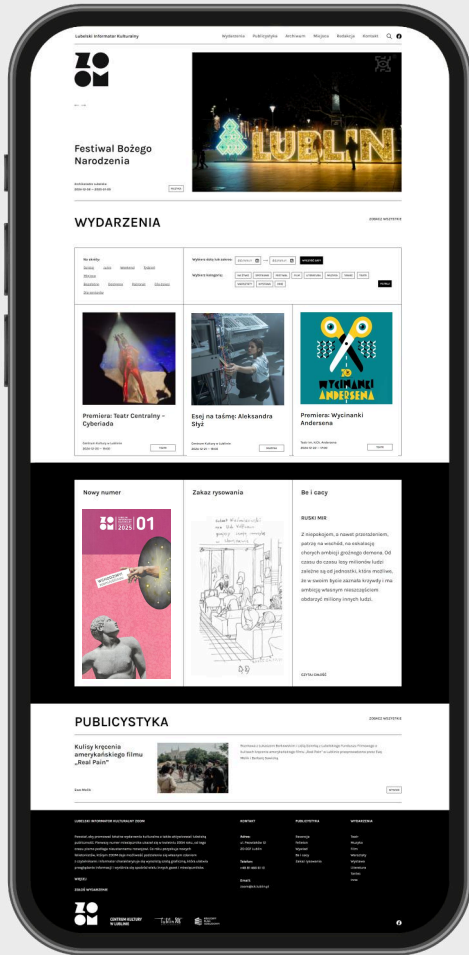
Lubelski Informator Kulturalny

Wydarzenia Publicystyka Archiwum Miejsca Redakcja Kontakt

ZOOM

LUBLIN

Festiwal Bożego Narodzenia

ZOBACZ

WYDARZENIA

ZOBACZ WSZYSTKIE

Na skróty:

Wybierz datę lub zakres:

WYBIERZ DATĘ

Wybierz kategorię:

FILTRUJ

Premiera: Teatr Centralny – Cyberiada

Esej na taśmę: Aleksandra Słyż

Premiera: Wycinanki Andersena

WYCINANKI ANDERSENA

Nowy numer

01

2025

Zakaz rysowania

Be i cacy

RUSKI MIR

Z niepokojem, a nawet przerażeniem, patrzę na wschód, na ekshalacje chorych ambicji groźnego demona. Od czasu do czasu lecę milionów ludzi zależne są od jednostki, które mogłoby, że w swoim życiu zaznało krzywdy i ma ambicję własnym nieszczęściem obdarzyć miliony innych ludzi.

CZYTAJ DALEJ

PUBLICYSTYKA

ZOBACZ WSZYSTKIE

Kulisy kręcenia amerykańskiego filmu „Real Pain”

LUBELSKI INFORMATOR KULTURALNY ZOOM

KONTAKT

PUBLICYSTYKA

WYDARZENIA

ZOOM

CENTRUM KULTURY W LUBLINIE